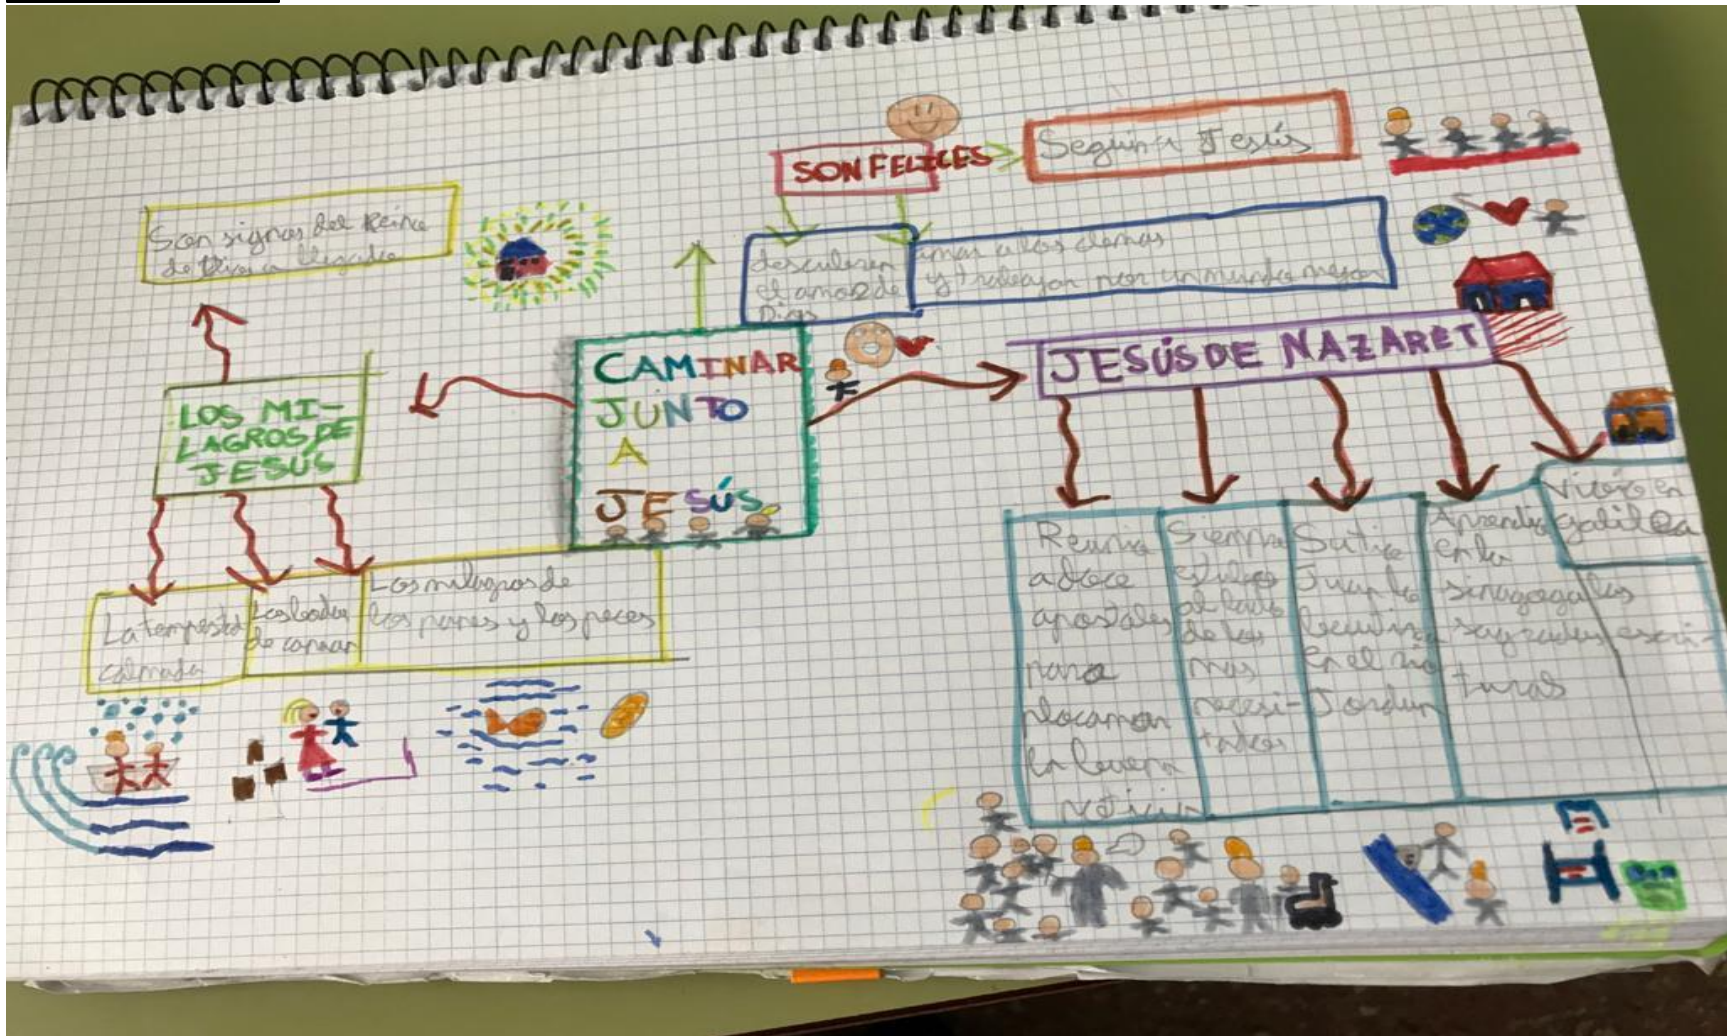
SON FELICES
Seguir a Jesús

Son signos del Reino de Dios a llegado

descubren el amor de Dios
aman a los demas y trabajan por un mundo mejor

CAMINAR JUNTO A JESÚS

LOS MILAGROS DE JESÚS

JESÚS DE NAZARET

La tempestad calmada
La boda de Canaán
Los milagros de los panes y los peces

Reunia a doce apostoles para nocamen la buena noticia
Siempre estubo al lado de los mas necesitados
Se bautizo Juan le bautizo en el rio Jordan
Aprendio en la sinagoga las sagradas escrituras
Vivió en galilea